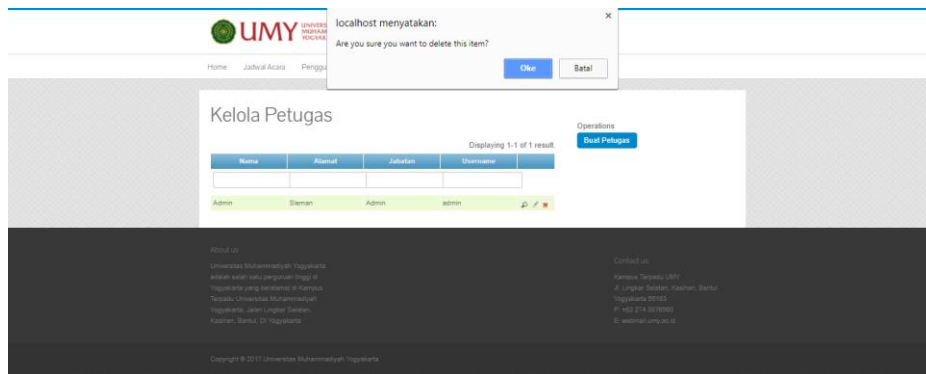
UMY UNIVERS MUHAM YOGYAK

localhost menyatakan:

Are you sure you want to delete this item?

Oke

Batal

Home Jadwal Acara Penggu

Kelola Petugas

Displaying 1-1 of 1 result.

| Nama | Alamat | Jabatan | Username |
|---|---|---|---|
| Admin | Sleman | Admin | admin |

Operations

Buat Petugas

About Us

Universitas Muhammadiyah Yogyakarta adalah salah satu perguruan tinggi di Yogyakarta yang beralamat di Kampus Terpadu Universitas Muhammadiyah Yogyakarta, Jalan Lingkar Selatan, Kasihan, Bantul, DI Yogyakarta

Contact us

Kampus Terpadu UMY
Jl. Lingkar Selatan, Kasihan, Bantul Yogyakarta 55183
P: +62 274 387656
E: webmail.umy.ac.id

Copyright © 2017 Universitas Muhammadiyah Yogyakarta